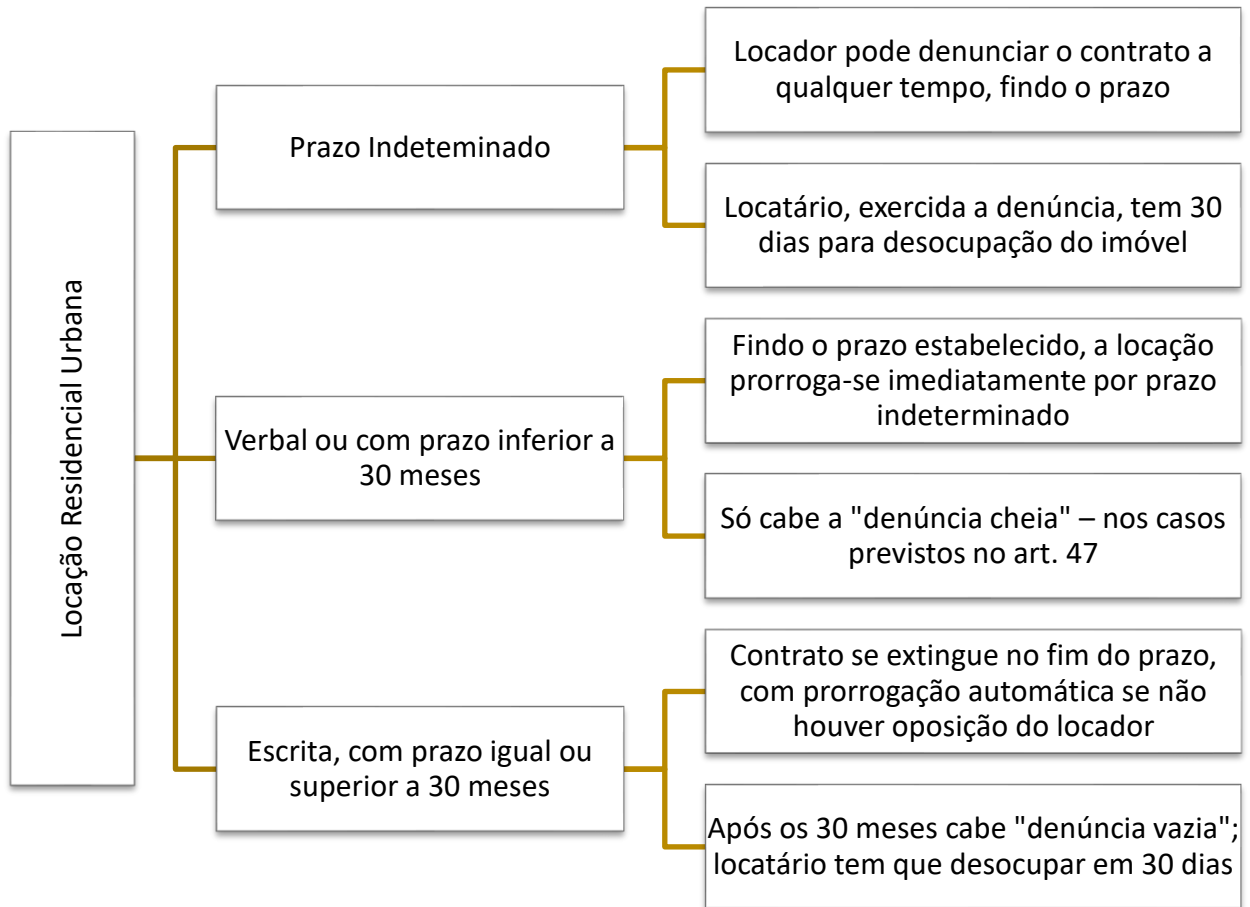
Locação Residencial Urbana

Prazo Indeteminado

Locador pode denunciar o contrato a qualquer tempo, findo o prazo

Locatário, exercida a denúncia, tem 30 dias para desocupação do imóvel

Verbal ou com prazo inferior a 30 meses

Findo o prazo estabelecido, a locação prorroga-se imediatamente por prazo indeterminado

Só cabe a "denúncia cheia" – nos casos previstos no art. 47

Escrita, com prazo igual ou superior a 30 meses

Contrato se extingue no fim do prazo, com prorrogação automática se não houver oposição do locador

Após os 30 meses cabe "denúncia vazia"; locatário tem que desocupar em 30 dias